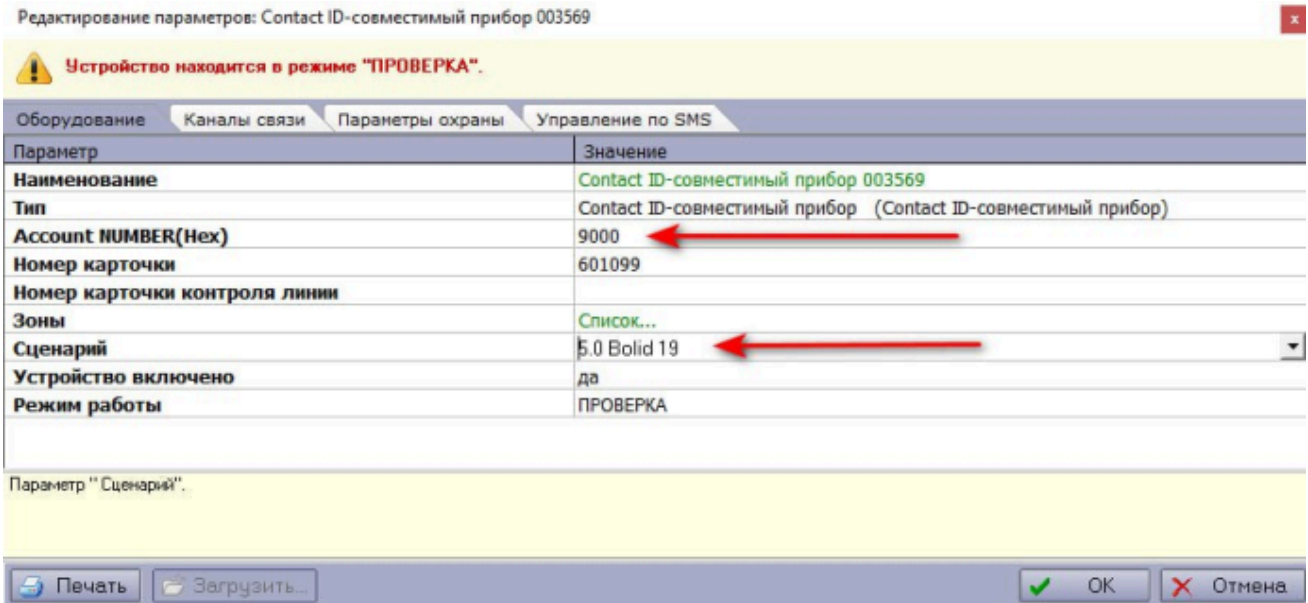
Редактирование параметров: Contact ID-совместимый прибор 003569

x

Устройство находится в режиме "ПРОВЕРКА".

Оборудование | Каналы связи | Параметры охраны | Управление по SMS

| Параметр | Значение |
|---|---|
| Наименование | Contact ID-совместимый прибор 003569 |
| Тип | Contact ID-совместимый прибор (Contact ID-совместимый прибор) |
| Account NUMBER(Hex) | 9000 |
| Номер карточки | 601099 |
| Номер карточки контроля линии | |
| Зоны | Список... |
| Сценарий | 5.0 Bolid 19 |
| Устройство включено | да |
| Режим работы | ПРОВЕРКА |

Параметр " Сценарий".

Печать | Загрузить... | OK | Отмена